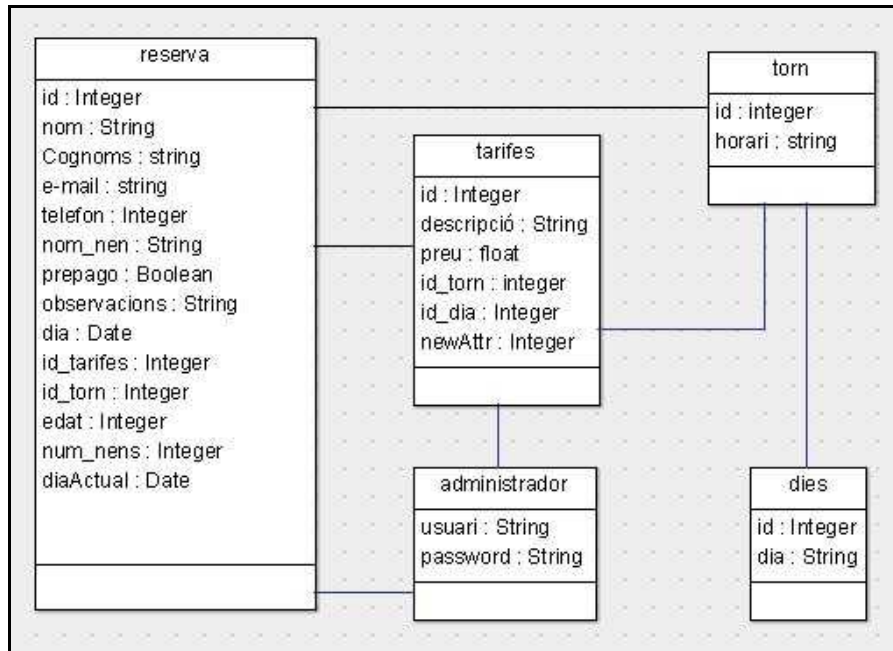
reserva

id : Integer
nom : String
Cognoms : string
e-mail : string
telefon : Integer
nom_nen : String
prepago : Boolean
observacions : String
dia : Date
id_tarifes : Integer
id_torn : Integer
edat : Integer
num_nens : Integer
diaActual : Date

torn

id : integer
horari : string

tarifes

id : Integer
descripció : String
preu : float
id_torn : integer
id_dia : Integer
newAttr : Integer

administrador

usuari : String
password : String

dies

id : Integer
dia : String